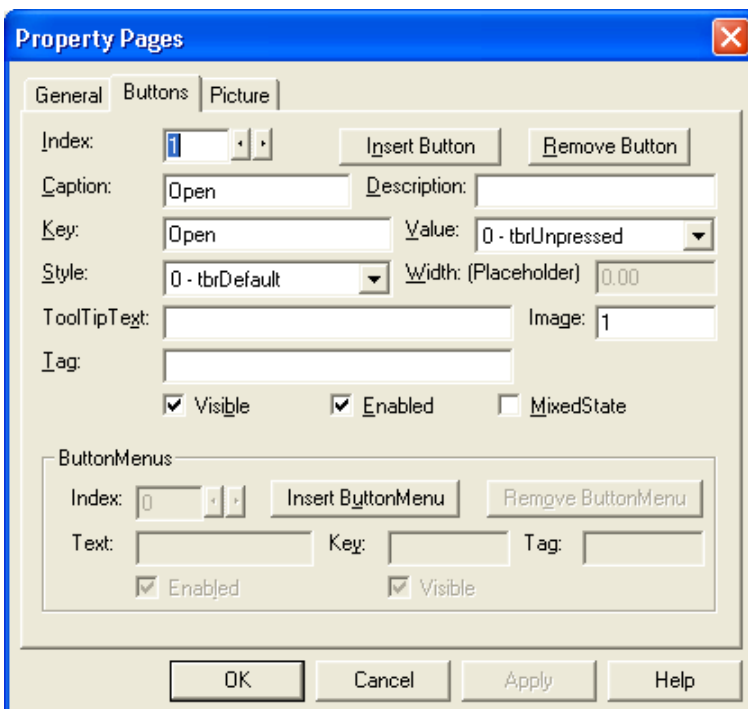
Property Pages

General Buttons Picture

Index: 1 Insert Button Remove Button

Caption: Open Description:

Key: Open Value: 0 - tbrUnpressed

Style: 0 - tbrDefault Width: (Placeholder) 0.00

ToolTipText: Image: 1

Tag:

Visible Enabled MixedState

ButtonMenus

Index: 0 Insert ButtonMenu Remove ButtonMenu

Text: Key: Tag:

Enabled Visible

OK Cancel Apply Help